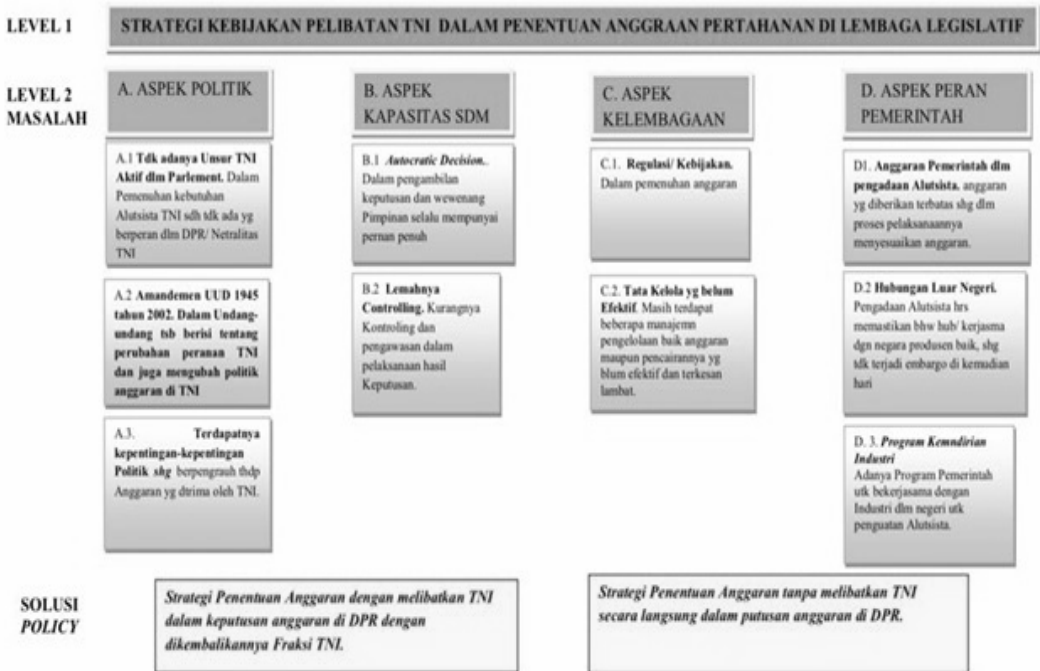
LEVEL 1

STRATEGI KEBIJAKAN PELIBATAN TNI DALAM PENENTUAN ANGGRAAN PERTAHANAN DI LEMBAGA LEGISLATIF

LEVEL 2 MASALAH

A. ASPEK POLITIK

A.1 Tdk adanya Unsur TNI Aktif dlm Parlement. Dalam Pemenuhan kebutuhan Alutsista TNI sdh tdk ada yg berperan dlm DPR/ Netralitas TNI

A.2 Amandemen UUD 1945 tahun 2002. Dalam Undang-undang tsb berisi tentang perubahan peranan TNI dan juga mengubah politik anggaran di TNI

A.3. Terdapatnya kepentingan-kepentingan Politik shg berpengrauh thdp Anggaran yg dtrima oleh TNI.

B. ASPEK KAPASITAS SDM

B.1 Autocratic Decision. Dalam pengambilan keputusan dan wewenang Pimpinan selalu mempunyai pernan penuh

B.2 Lemahnya Controlling. Kurangnya Kontroling dan pengawasan dalam pelaksanaan hasil Keputusan.

C. ASPEK KELEMBAGAAN

C.1. Regulasi/ Kebijakan. Dalam pemenuhan anggaran

C.2. Tata Kelola yg belum Efektif. Masih terdapat beberapa manajemn pengelolaan baik anggaran maupun pencairannya yg blum efektif dan terkesan lambat.

D. ASPEK PERAN PEMERINTAH

D1. Anggaran Pemerintah dlm pengadaan Alutsista. anggaran yg diberikan terbatas shg dlm proses pelaksanaannya menyesuaikan anggaran.

D.2 Hubungan Luar Negeri. Pengadaan Alutsista hrs memastikan bhw hub/ kerjasma dgn negara produsen baik, shg tdk terjadi embargo di kemudian hari

D. 3. Program Kemndirian Industri
Adanya Program Pemerintah utk bekerjasama dengan Industri dlm negeri utk penguatan Alutsista.

SOLUSI POLICY

Strategi Penentuan Anggaran dengan melibatkan TNI dalam keputusan anggaran di DPR dengan dikembalikannya Fraksi TNI.

Strategi Penentuan Anggaran tanpa melibatkan TNI secara langsung dalam putusan anggaran di DPR.